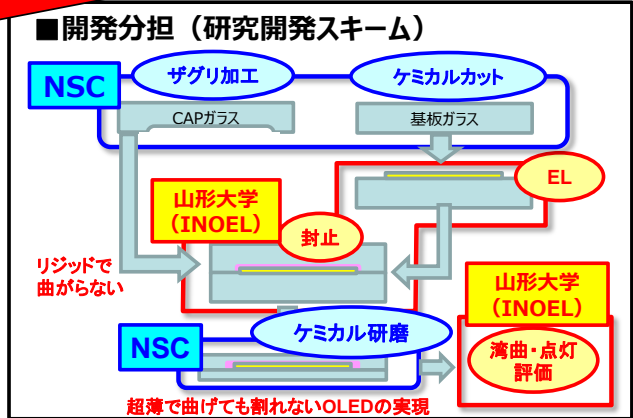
■開発分担（研究開発スキーム）

NSC

ザグリ加工

ケミカルカット

CAPガラス

基板ガラス

EL

山形大学
（INOEL）

封止

リジッドで
曲がらない

山形大学
（INOEL）

NSC

ケミカル研磨

湾曲・点灯
評価

超薄で曲げても割れないOLEDの実現